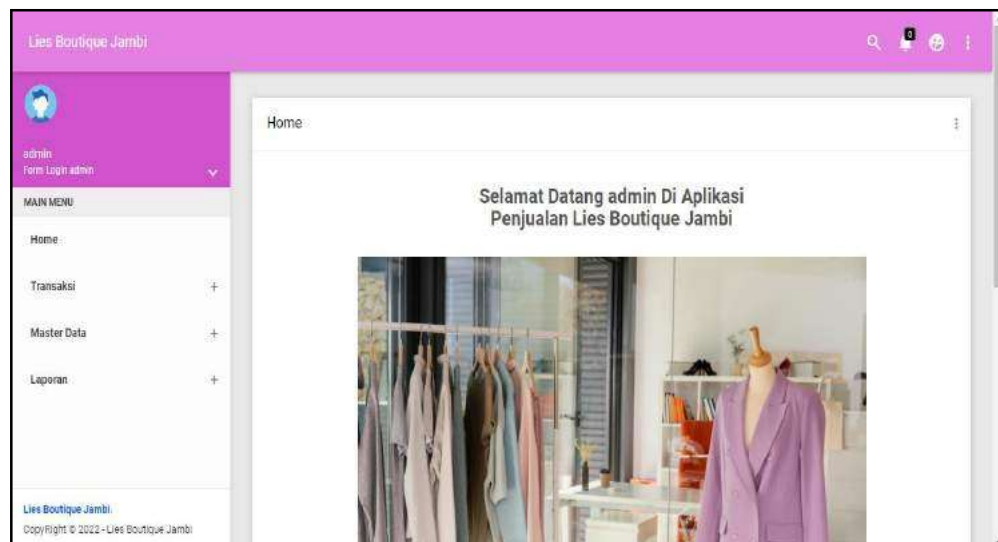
Lies Boutique Jambi

0

admin
Form Login admin

MAIN MENU

Home

Transaksi +

Master Data +

Laporan +

Lies Boutique Jambi.
CopyRight © 2022 - Lies Boutique Jambi

Home

Selamat Datang admin Di Aplikasi Penjualan Lies Boutique Jambi